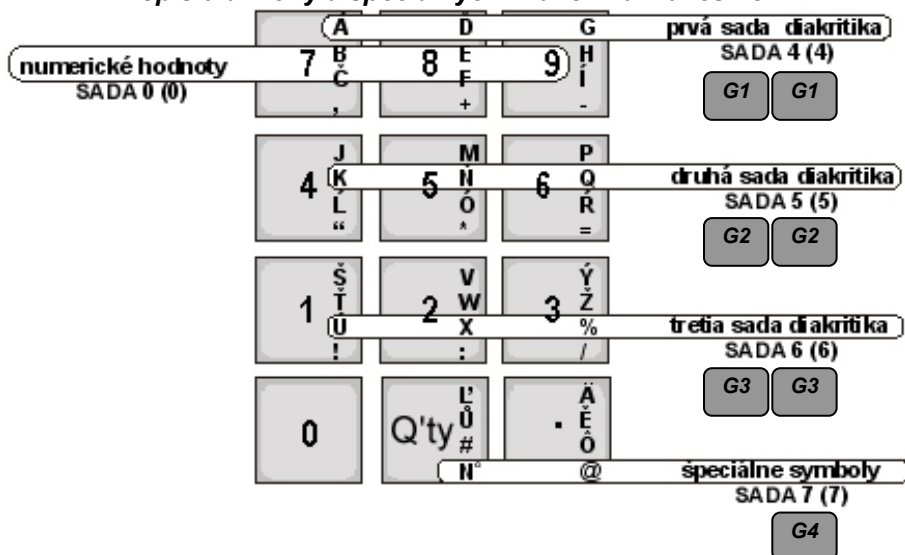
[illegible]

A D G prvá sada diakritika
SADA 4 (4)

numerické hodnoty 7 B Č , 8 E F + 9 H Í -
SADA 0 (0)

G1 G1

4 J K Ĺ “ 5 M N Ó * 6 P Q Ŕ =

druhá sada diakritika
SADA 5 (5)

G2 G2

1 Š Ť Ú ! 2 V W X : 3 Ý Ž % /

tretia sada diakritika
SADA 6 (6)

G3 G3

0 Q'ty Ľ Ů # N° . Ä É Ô @

špeciálne symboly
SADA 7 (7)

G4